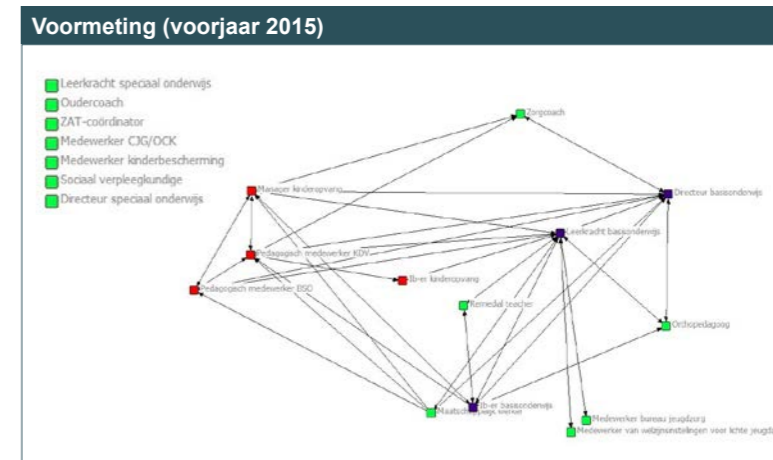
Voormeting (voorjaar 2015)

Leerkracht speciaal onderwijs
Oudercoach
ZAT-coördinator
Medewerker CJG/OCK
Medewerker kinderbescherming
Sociaal verpleegkundige
Directeur speciaal onderwijs

Zorgcoach
Manager kinderopvang
Directeur basisonderwijs
Leerkracht basisonderwijs
Pedagogisch medewerker KDV
Ib-er kinderopvang
Pedagogisch medewerker BSO
Remedial teacher
Orthopedagoog
Ib-er basisonderwijs
Maatschappelijk werker
Medewerker bureau jeugdzorg
Medewerker van welzijnsinstellingen voor lichte jeugdz